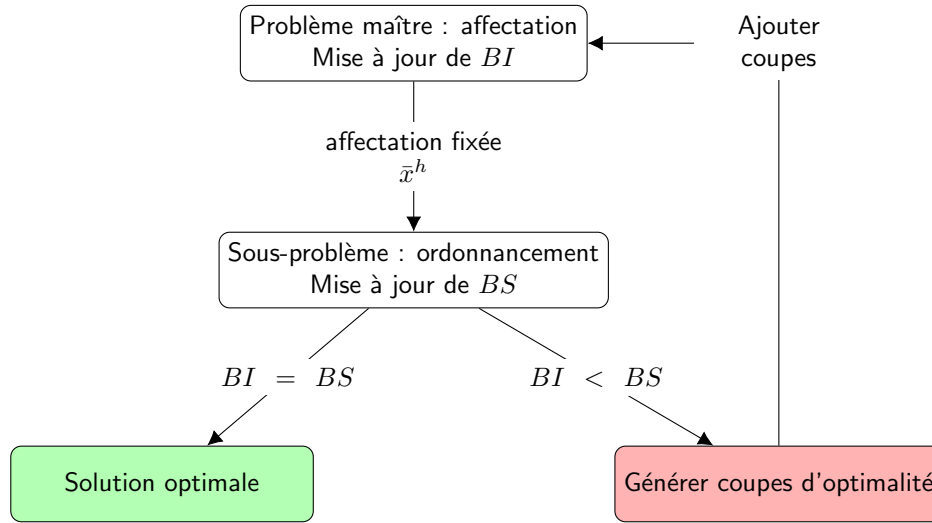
Problème maître : affectation
Mise à jour de $BI$

Ajouter coupes

affectation fixée
$\bar{x}^h$

Sous-problème : ordonnancement
Mise à jour de $BS$

$BI = BS$

$BI < BS$

Solution optimale

Générer coupes d'optimalit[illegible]